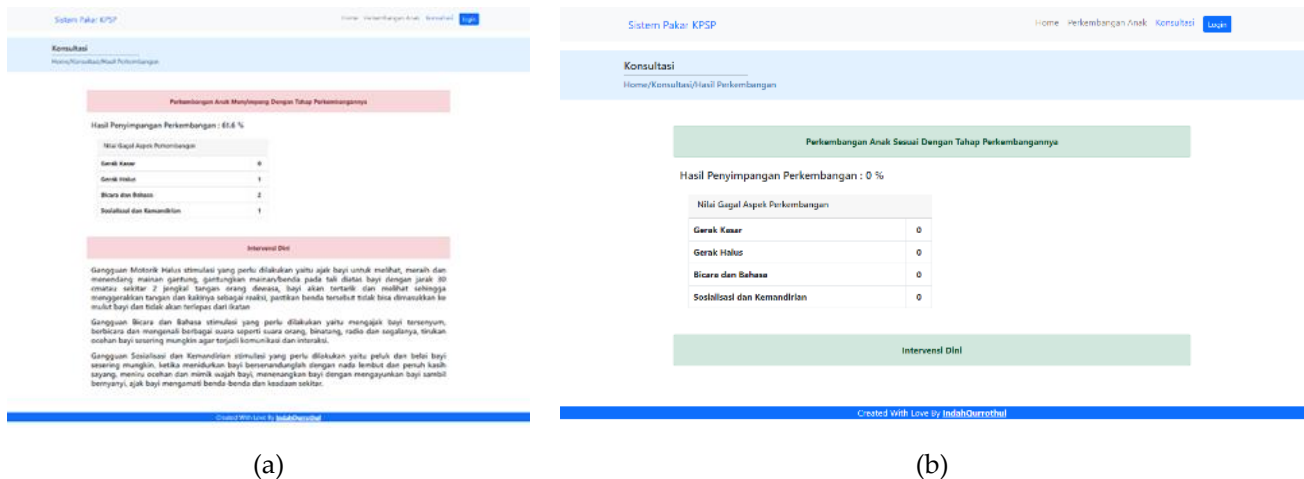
Sistem Pakar KPSP

Home Perkembangan Anak Konsultasi Login

Konsultasi

Home/Konsultasi/Hasil Perkembangan

Perkembangan Anak Menyimpang Dengan Tahap Perkembangannya

Hasil Penyimpangan Perkembangan : 61.6 %

| Nilai Gagal Aspek Perkembangan | |
|---|---|
| Gerak Kasar | 0 |
| Gerak Halus | 1 |
| Bicara dan Bahasa | 2 |
| Sosialisasi dan Kemandirian | 1 |

Intervensi Dini

Gangguan Motorik Halus stimulasi yang perlu dilakukan yaitu ajak bayi untuk melihat, meraih dan menendang mainan gantung, gantungkan mainan/benda pada tali diatas bayi dengan jarak 30 cmatau sekitar 2 jengkal tangan orang dewasa, bayi akan tertarik dan melihat sehingga menggerakkan tangan dan kakinya sebagai reaksi, pastikan benda tersebut tidak bisa dimasukkan ke mulut bayi dan tidak akan terlepas dari ikatan

Gangguan Bicara dan Bahasa stimulasi yang perlu dilakukan yaitu mengajak bayi tersenyum, berbicara dan mengenali berbagai suara seperti suara orang, binatang, radio dan segalanya, tirukan ocehan bayi sesering mungkin agar terjadi komunikasi dan interaksi.

Gangguan Sosialisasi dan Kemandirian stimulasi yang perlu dilakukan yaitu peluk dan belai bayi sesering mungkin, ketika menidurkan bayi bersenandunglah dengan nada lembut dan penuh kasih sayang, meniru ocehan dan mimik wajah bayi, menenangkan bayi dengan mengayunkan bayi sambil bernyanyi, ajak bayi mengamati benda-benda dan keadaan sekitar.

Created With Love By IndahQurrothul

(a)

Sistem Pakar KPSP

Home Perkembangan Anak Konsultasi Login

Konsultasi

Home/Konsultasi/Hasil Perkembangan

Perkembangan Anak Sesuai Dengan Tahap Perkembangannya

Hasil Penyimpangan Perkembangan : 0 %

| Nilai Gagal Aspek Perkembangan | |
|---|---|
| Gerak Kasar | 0 |
| Gerak Halus | 0 |
| Bicara dan Bahasa | 0 |
| Sosialisasi dan Kemandirian | 0 |

Intervensi Dini

Created With Love By IndahQurrothul

(b)